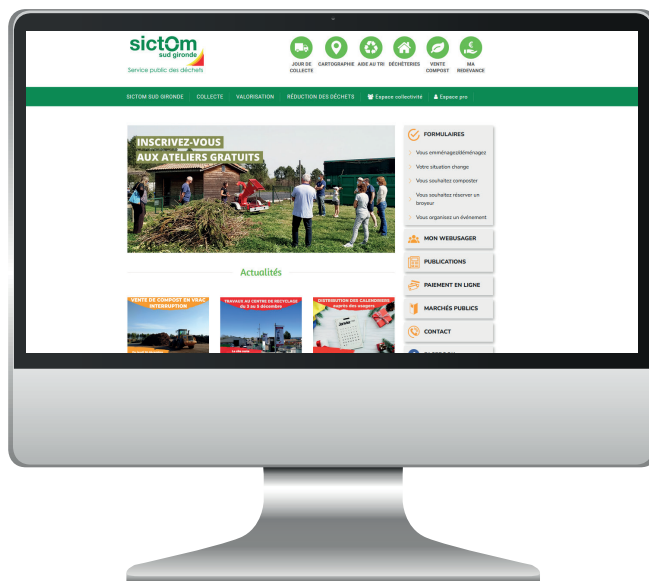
sictom
sud gironde
Service public des déchets

JOUR DE COLLECTE
CARTOGRAPHIE
AIDE AU TRI
DÉCHÈTERIES
VENTE COMPOST
MA REDEVANCE

SICTOM SUD GIRONDE | COLLECTE | VALORISATION | RÉDUCTION DES DÉCHETS | Espace collectivité | Espace pro

INSCRIVEZ-VOUS
AUX ATELIERS GRATUITS

FORMULAIRES
Vous emménagez/déménagez
Votre situation change
Vous souhaitez composter
Vous souhaitez réserver un broyeur
Vous organisez un événement

MON WEBUSAGER
PUBLICATIONS
PAIEMENT EN LIGNE
MARCHÉS PUBLICS
CONTACT

Actualités

VENTE DE COMPOST EN VRAC INTERRUPTION

TRAVAUX AU CENTRE DE RECYCLAGE du 2 au 5 décembre

DISTRIBUTION DES CALENDRIERS auprès des usagers